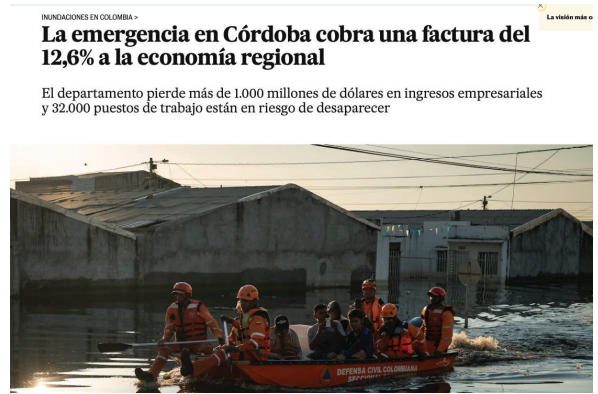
INUNDACIONES EN COLOMBIA >

La visión más c

La emergencia en Córdoba cobra una factura del 12,6% a la economía regional

El departamento pierde más de 1.000 millones de dólares en ingresos empresariales y 32.000 puestos de trabajo están en riesgo de desaparecer

DEFENSA CIVIL COLOMBIANA
SECCIONAL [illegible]